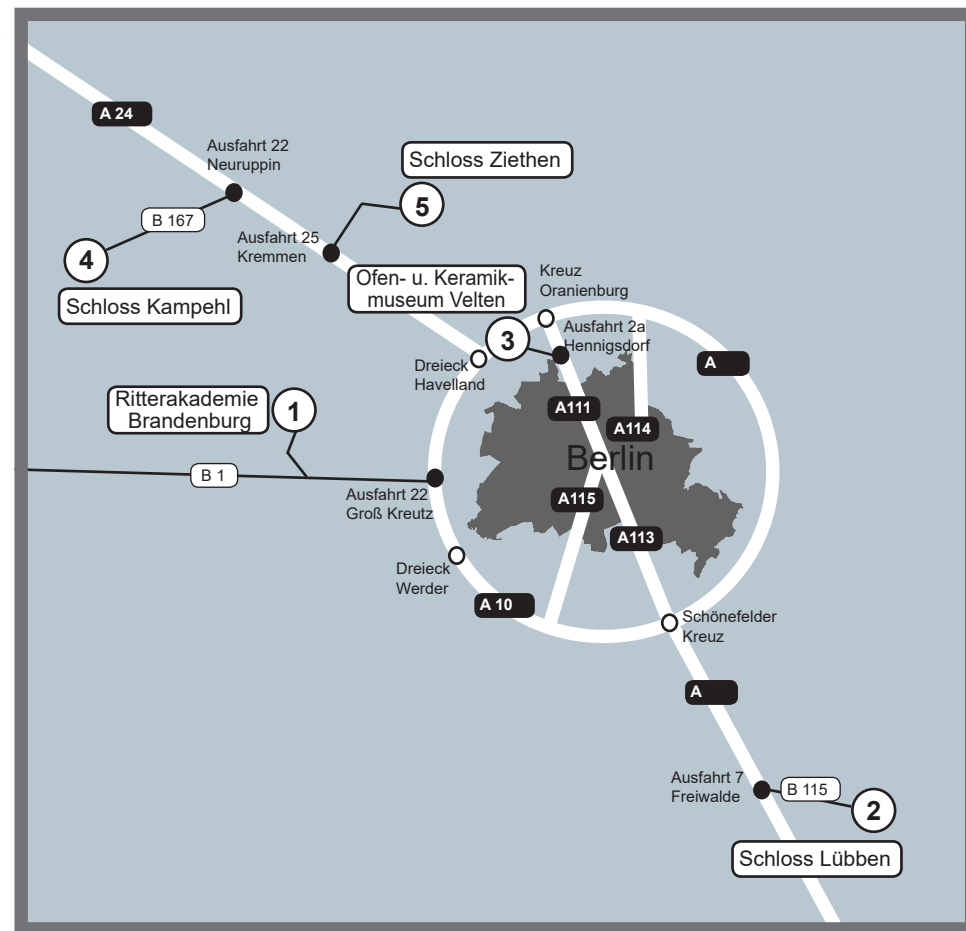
A 24

Ausfahrt 22
Neuruppin

B 167

4

Schloss Kampehl

Schloss Ziethen

5

Ausfahrt 25
Kremmen

Ofen- u. Keramikmuseum Velten

Kreuz
Oranienburg

3

Ausfahrt 2a
Hennigsdorf

Dreieck
Havelland

A

Ritterakademie
Brandenburg

1

A111

A114

Berlin

B 1

Ausfahrt 22
Groß Kreutz

A115

A113

Dreieck
Werder

A 10

Schönefelder
Kreuz

A

Ausfahrt 7
Freiwalde

B 115

2

Schloss Lübben